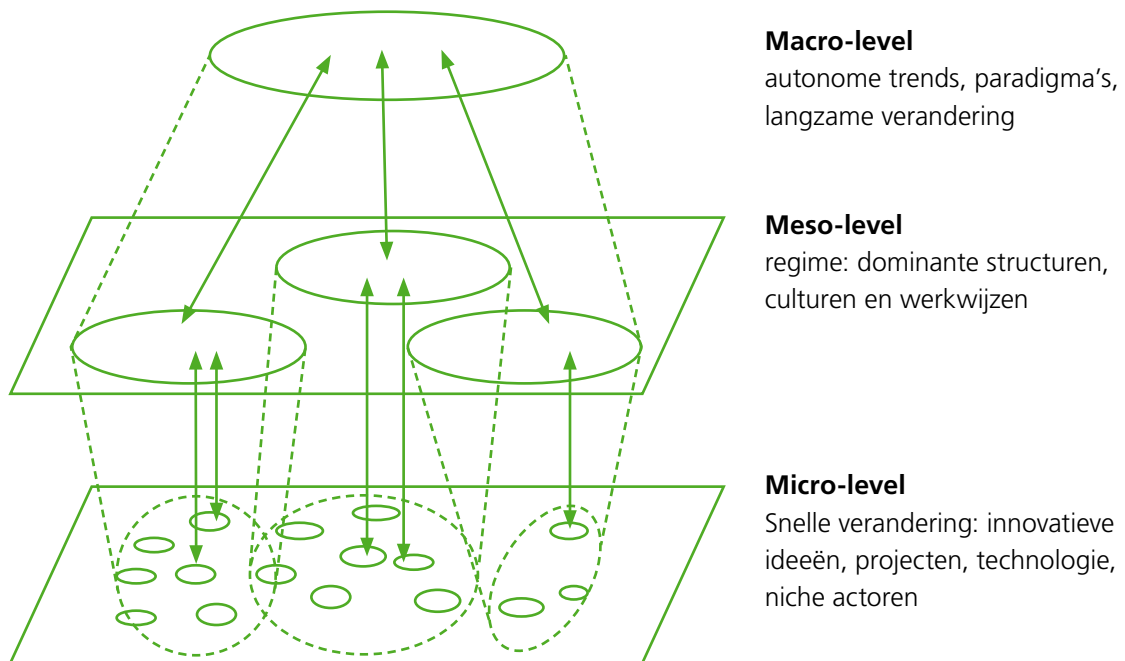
**Macro-level**
autonome trends, paradigma’s, langzame verandering

**Meso-level**
regime: dominante structuren, culturen en werkwijzen

**Micro-level**
Snelle verandering: innovatieve ideeën, projecten, technologie, niche actoren